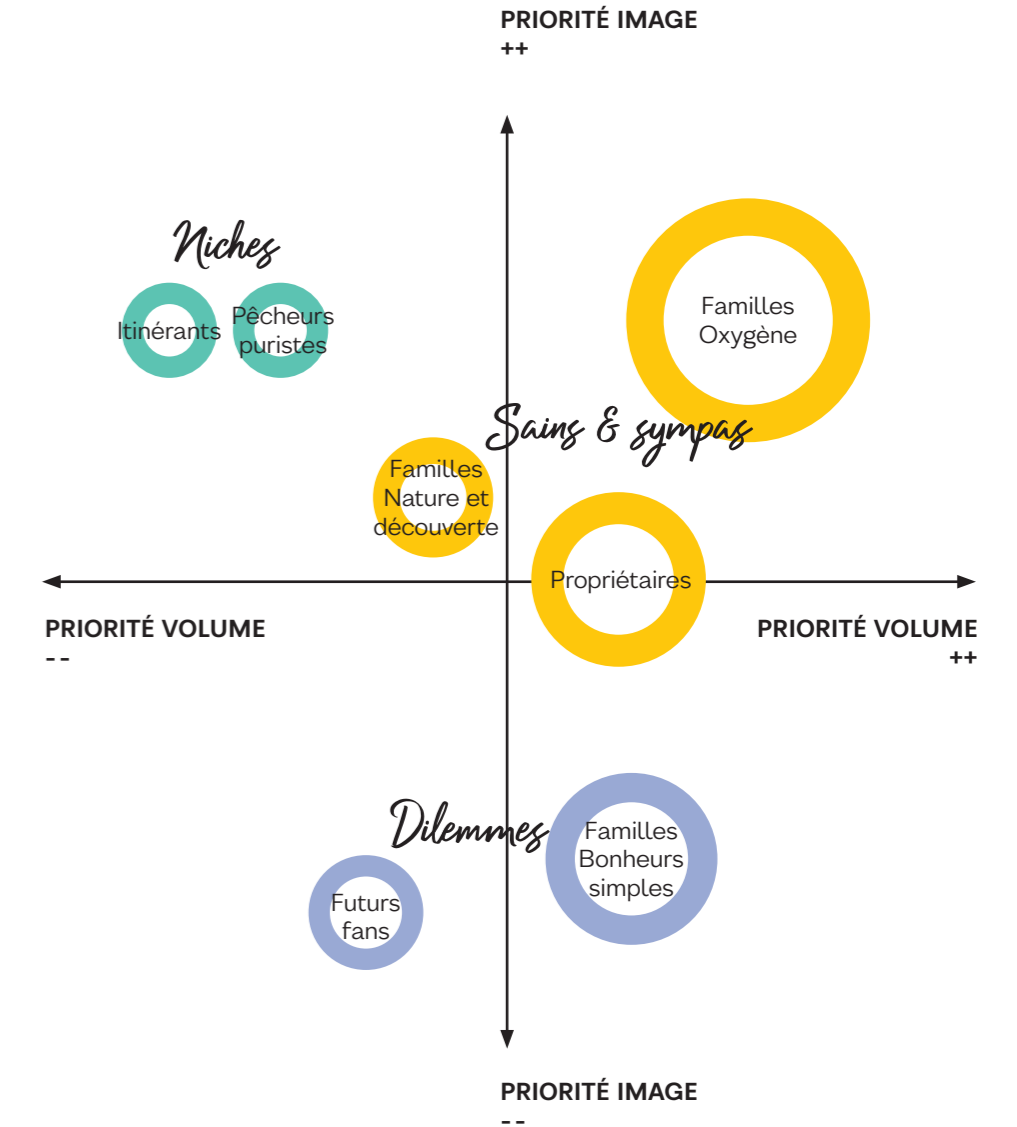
PRIORITÉ IMAGE
++

Niches

Itinérants

Pêcheurs puristes

Familles Oxygène

Sains & sympas

Familles Nature et découverte

Propriétaires

PRIORITÉ VOLUME
- -

PRIORITÉ VOLUME
++

Dilemmes

Familles Bonheurs simples

Futurs fans

PRIORITÉ IMAGE
- -